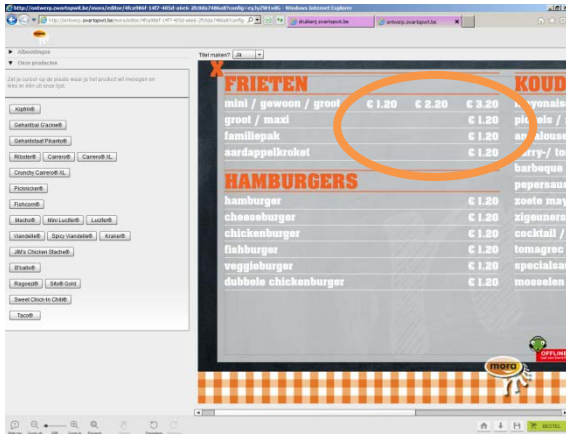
http://ontwerp.zwartopwit.be/mora/editor/4fca986f-14f7-405d-a6e6-2b9da7486a8?config=... - Windows Internet Explorer

drukkerij zwartopwit.be

ontwerp.zwartopwit.be

► Afbeeldingen

▼ Onze producten

Zet je cursor op de plaats waar je het product wil invoegen en klik er één uit onze lijst.

Kipfit®

Gehaktbal Classic®

Gehaktbal Pikant®

Röster®

Carrero®

Carrero® XL

Crunchy Carrero® XL

Picknicker®

Fishcom®

Stacho®

Mini Lucifer®

Lucifer®

Viandelle®

Spicy Viandelle®

Kraka®

JW's Chicken Stacho®

B'balls®

Ragout®

Silo® Gold

Sweet Chick-In Chili®

Taco®

Titel maken? Ja

FRIETEN

| | | | |
|---|---|---|---|
| mini / gewoon / groot | € 1.20 | € 2.20 | € 3.20 |
| groot / maxi | | | € 1.20 |
| familiepak | | | € 1.20 |
| aardappelkroket | | | € 1.20 |

HAMBURGERS

| | |
|---|---|
| hamburger | € 1.20 |
| cheeseburger | € 1.20 |
| chickenburger | € 1.20 |
| fishburger | € 1.20 |
| veggieburger | € 1.20 |
| dubbele chickenburger | € 1.20 |

KOUD

mayonais

pickels /

andalouse

curry-/ to

barbeque

pepersaus

zoete may

zigeuners

cocktail /

tomagrec

specialsa

mosselen

mora

OFFLINE

BESTEL